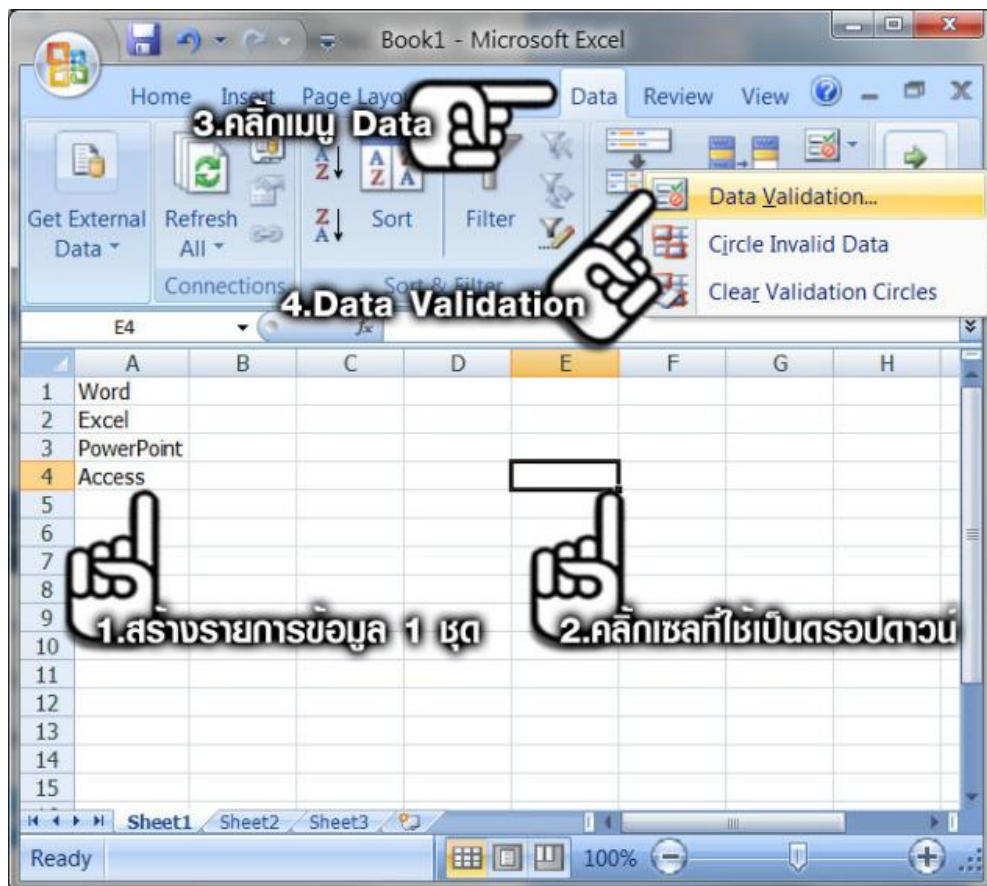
Book1 - Microsoft Excel

Home Insert Page Layout Data Review View

3.คลิกเมนู Data

Get External Data
Refresh All
Connections
Sort
Filter
Sort & Filter

Data Validation...
Circle Invalid Data
Clear Validation Circles

4.Data Validation

E4

| | A | B | C | D | E | F | G | H |
|---|---|---|---|---|---|---|---|---|
| 1 | Word | | | | | | | |
| 2 | Excel | | | | | | | |
| 3 | PowerPoint | | | | | | | |
| 4 | Access | | | | | | | |
| 5 | | | | | | | | |
| 6 | | | | | | | | |
| 7 | | | | | | | | |
| 8 | | | | | | | | |
| 9 | | | | | | | | |
| 10 | | | | | | | | |
| 11 | | | | | | | | |
| 12 | | | | | | | | |
| 13 | | | | | | | | |
| 14 | | | | | | | | |
| 15 | | | | | | | | |

1.สร้างรายการข้อมูล 1 ชุด

2.คลิกเซลที่ใช้เป็นดรอปดาวน์

Sheet1 Sheet2 Sheet3

Ready 100%